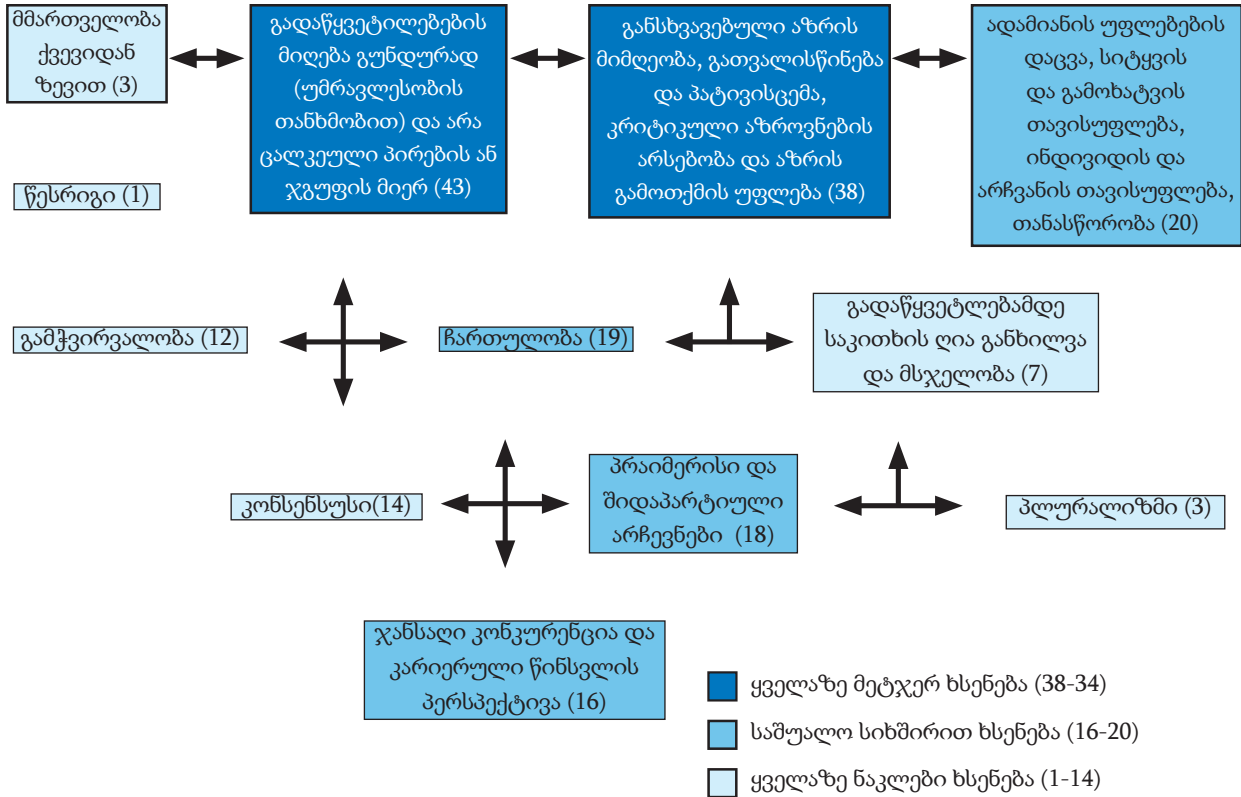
მმართველობა ქვევიდან ზევით (3)

გადაწყვეტილებების მიღება გუნდურად (უმრავლესობის თანხმობით) და არა ცალკეული პირების ან ჯგუფის მიერ (43)

განსხვავებული აზრის მიმღეობა, გათვალისწინება და პატივისცემა, კრიტიკული აზროვნების არსებობა და აზრის გამოთქმის უფლება (38)

ადამიანის უფლებების დაცვა, სიტყვის და გამოხატვის თავისუფლება, ინდივიდის და არჩევანის თავისუფლება, თანასწორობა (20)

წესრიგი (1)

გამჭვირვალობა (12)

ჩართულობა (19)

გადაწყვეტლებამდე საკითხის ღია განხილვა და მსჯელობა (7)

კონსენსუსი(14)

პრაიმერისი და შიდაპარტიული არჩევნები (18)

პლურალიზმი (3)

ჯანსაღი კონკურენცია და კარიერული წინსვლის პერსპექტივა (16)

ყველაზე მეტჯერ ხსენება (38-34)

საშუალო სიხშირით ხსენება (16-20)

ყველაზე ნაკლები ხსენება (1-14)